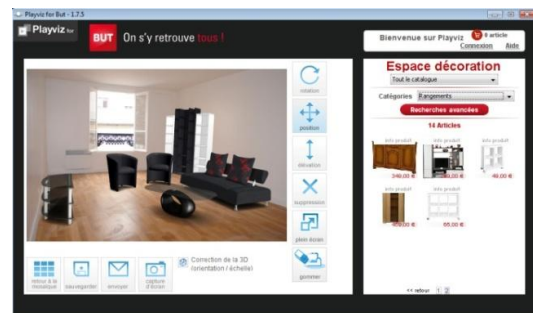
Playviz for But - 1.7.5

Playviz for

BUT On s'y retrouve tous !

Bienvenue sur Playviz 0 article
Connexion Aide

Espace décoration
Tout le catalogue
Catégories Rangements
Recherches avancées
14 Articles

Info produit
349,00 €
Info produit
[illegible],00 €
Info produit
49,00 €
Info produit
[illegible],00 €
Info produit
85,00 €

<< retour 1 2

rotation
position
élévation
suppression
plein écran
gommer

retour à la mosaïque
sauvegarder
envoyer
capture d'écran

Correction de la 3D (orientation / échelle)